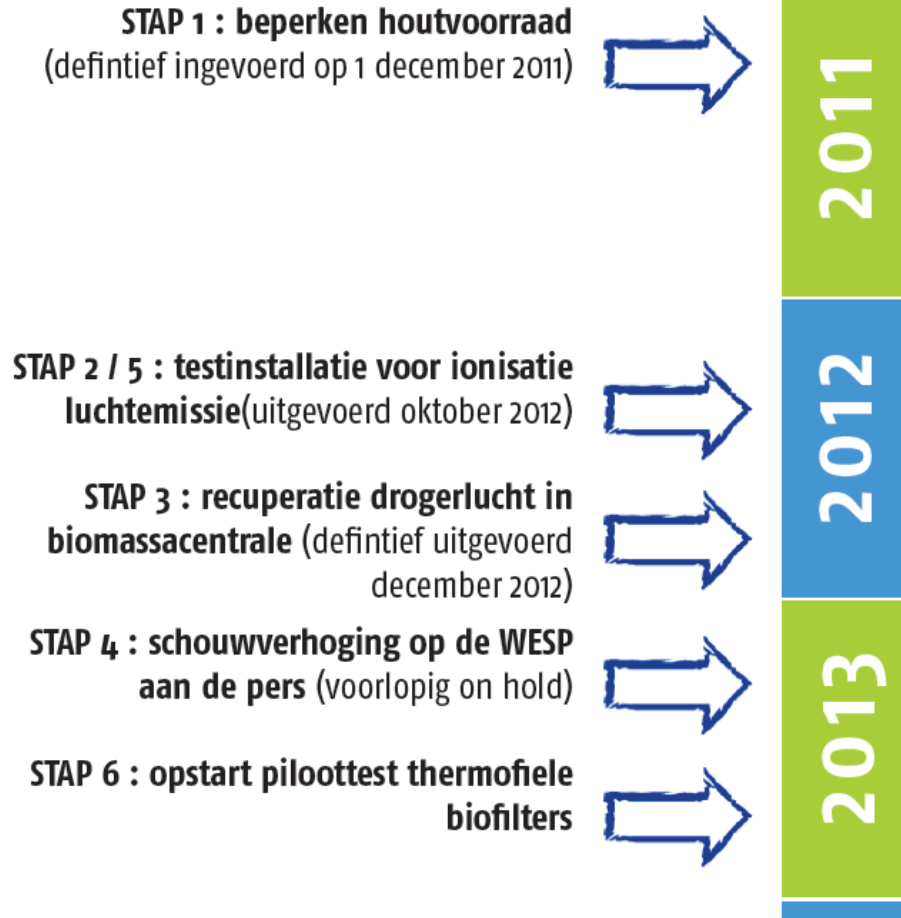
STAP 1 : beperken houtvoorraad (defintief ingevoerd op 1 december 2011)

2011

STAP 2 / 5 : testinstallatie voor ionisatie luchtemissie(uitgevoerd oktober 2012)

STAP 3 : recuperatie drogerlucht in biomassacentrale (defintief uitgevoerd december 2012)

2012

STAP 4 : schouwverhoging op de WESP aan de pers (voorlopig on hold)

STAP 6 : opstart piloottest thermofiele biofilters

2013